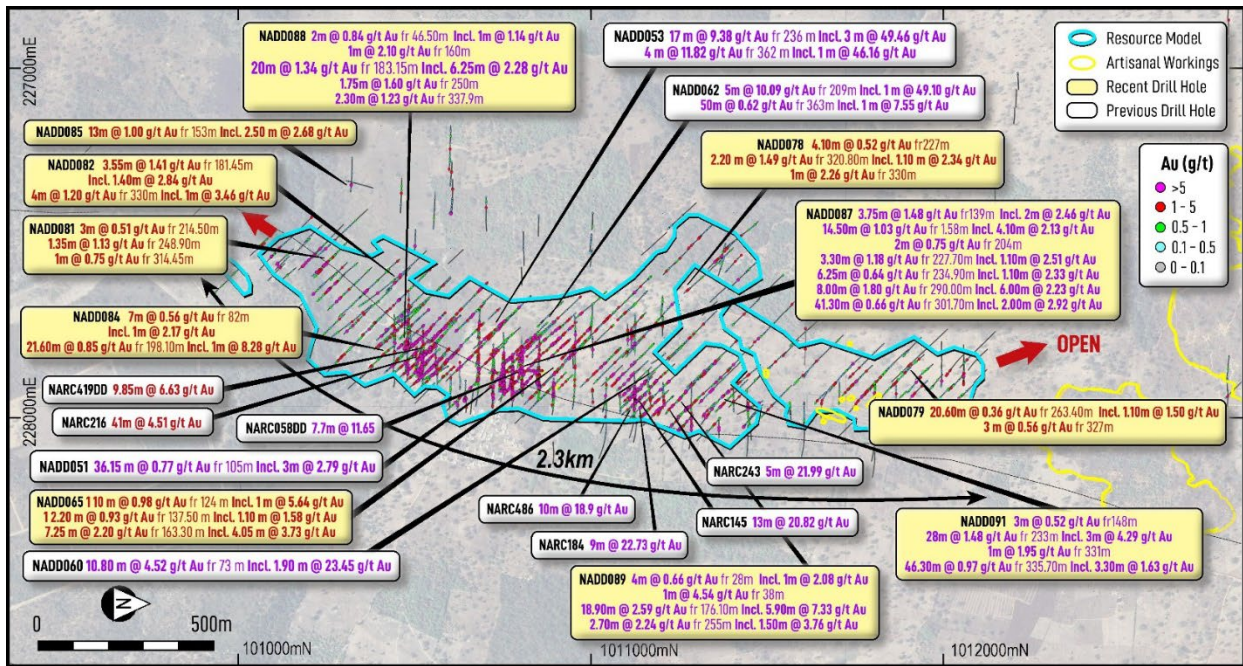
227000mE

NADD088 2m @ 0.84 g/t Au fr 46.50m Incl. 1m @ 1.14 g/t Au
1m @ 2.10 g/t Au fr 160m
20m @ 1.34 g/t Au fr 183.15m Incl. 6.25m @ 2.28 g/t Au
1.75m @ 1.60 g/t Au fr 250m
2.30m @ 1.23 g/t Au fr 337.9m

NADD053 17 m @ 9.38 g/t Au fr 236 m Incl. 3 m @ 49.46 g/t Au
4 m @ 11.82 g/t Au fr 362 m Incl. 1 m @ 46.16 g/t Au

Resource Model
Artisanal Workings
Recent Drill Hole
Previous Drill Hole

NADD062 5m @ 10.09 g/t Au fr 209m Incl. 1 m @ 49.10 g/t Au
50m @ 0.62 g/t Au fr 363m Incl. 1 m @ 7.55 g/t Au

NADD085 13m @ 1.00 g/t Au fr 153m Incl. 2.50 m @ 2.68 g/t Au

NADD078 4.10m @ 0.52 g/t Au fr227m
2.20 m @ 1.49 g/t Au fr 320.80m Incl. 1.10 m @ 2.34 g/t Au
1m @ 2.26 g/t Au fr 330m

Au (g/t)
>5
1 - 5
0.5 - 1
0.1 - 0.5
0 - 0.1

NADD082 3.55m @ 1.41 g/t Au fr 181.45m
Incl. 1.40m @ 2.84 g/t Au
4m @ 1.20 g/t Au fr 330m Incl. 1m @ 3.46 g/t Au

NADD081 3m @ 0.51 g/t Au fr 214.50m
1.35m @ 1.13 g/t Au fr 248.90m
1m @ 0.75 g/t Au fr 314.45m

NADD087 3.75m @ 1.48 g/t Au fr139m Incl. 2m @ 2.46 g/t Au
14.50m @ 1.03 g/t Au fr 1.58m Incl. 4.10m @ 2.13 g/t Au
2m @ 0.75 g/t Au fr 204m
3.30m @ 1.18 g/t Au fr 227.70m Incl. 1.10m @ 2.51 g/t Au
6.25m @ 0.64 g/t Au fr 234.90m Incl. 1.10m @ 2.33 g/t Au
8.00m @ 1.80 g/t Au fr 290.00m Incl. 6.00m @ 2.23 g/t Au
41.30m @ 0.66 g/t Au fr 301.70m Incl. 2.00m @ 2.92 g/t Au

NADD084 7m @ 0.56 g/t Au fr 82m
Incl. 1m @ 2.17 g/t Au
21.60m @ 0.85 g/t Au fr 198.10m Incl. 1m @ 8.28 g/t Au

OPEN

NARC419DD 9.85m @ 6.63 g/t Au

228000mE

NARC216 41m @ 4.51 g/t Au

NARC058DD 7.7m @ 11.65

NADD079 20.60m @ 0.36 g/t Au fr 263.40m Incl. 1.10m @ 1.50 g/t Au
3 m @ 0.56 g/t Au fr 327m

NADD051 36.15 m @ 0.77 g/t Au fr 105m Incl. 3m @ 2.79 g/t Au

2.3km

NARC243 5m @ 21.99 g/t Au

NADD065 1.10 m @ 0.98 g/t Au fr 124 m Incl. 1m @ 5.64 g/t Au
12.20 m @ 0.93 g/t Au fr 137.50 m Incl. 1.10 m @ 1.58 g/t Au
7.25 m @ 2.20 g/t Au fr 163.30 m Incl. 4.05 m @ 3.73 g/t Au

NARC486 10m @ 18.9 g/t Au

NARC145 13m @ 20.82 g/t Au

NADD091 3m @ 0.52 g/t Au fr148m
28m @ 1.48 g/t Au fr 233m Incl. 3m @ 4.29 g/t Au
1m @ 1.95 g/t Au fr 331m
46.30m @ 0.97 g/t Au fr 335.70m Incl. 3.30m @ 1.63 g/t Au

NARC184 9m @ 22.73 g/t Au

NADD060 10.80 m @ 4.52 g/t Au fr 73 m Incl. 1.90 m @ 23.45 g/t Au

NADD089 4m @ 0.66 g/t Au fr 28m Incl. 1m @ 2.08 g/t Au
1m @ 4.54 g/t Au fr 38m
18.90m @ 2.59 g/t Au fr 176.10m Incl. 5.90m @ 7.33 g/t Au
2.70m @ 2.24 g/t Au fr 255m Incl. 1.50m @ 3.76 g/t Au

N

0 500m

101000mN 1011000mN 1012000mN